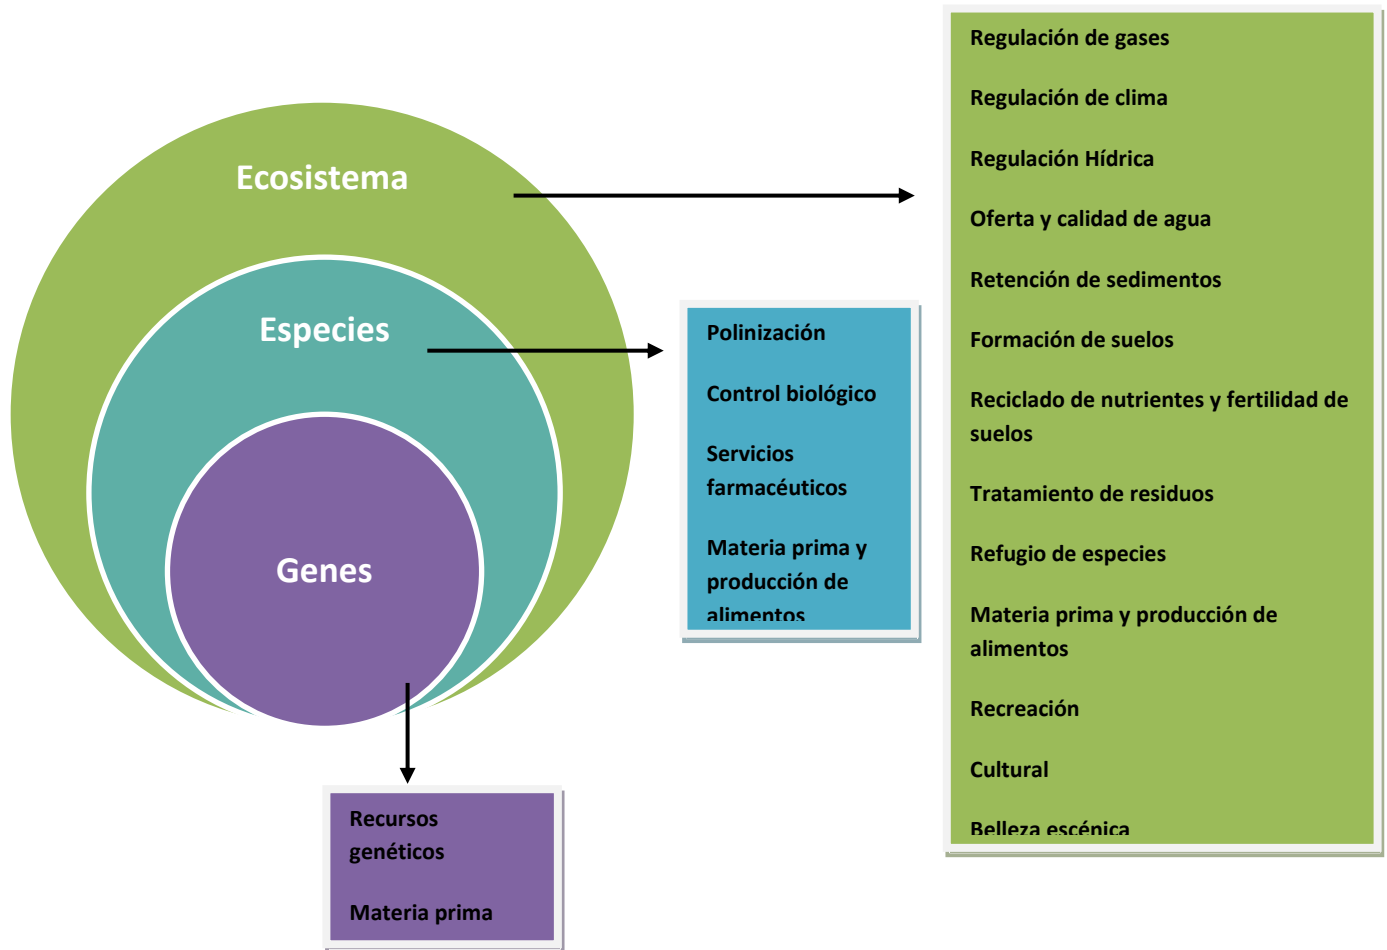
Ecosistema

Especies

Genes

Polinización

Control biológico

Servicios farmacéuticos

Materia prima y producción de alimentos

Regulación de gases

Regulación de clima

Regulación Hídrica

Oferta y calidad de agua

Retención de sedimentos

Formación de suelos

Reciclado de nutrientes y fertilidad de suelos

Tratamiento de residuos

Refugio de especies

Materia prima y producción de alimentos

Recreación

Cultural

Belleza escénica

Recursos genéticos

Materia prima